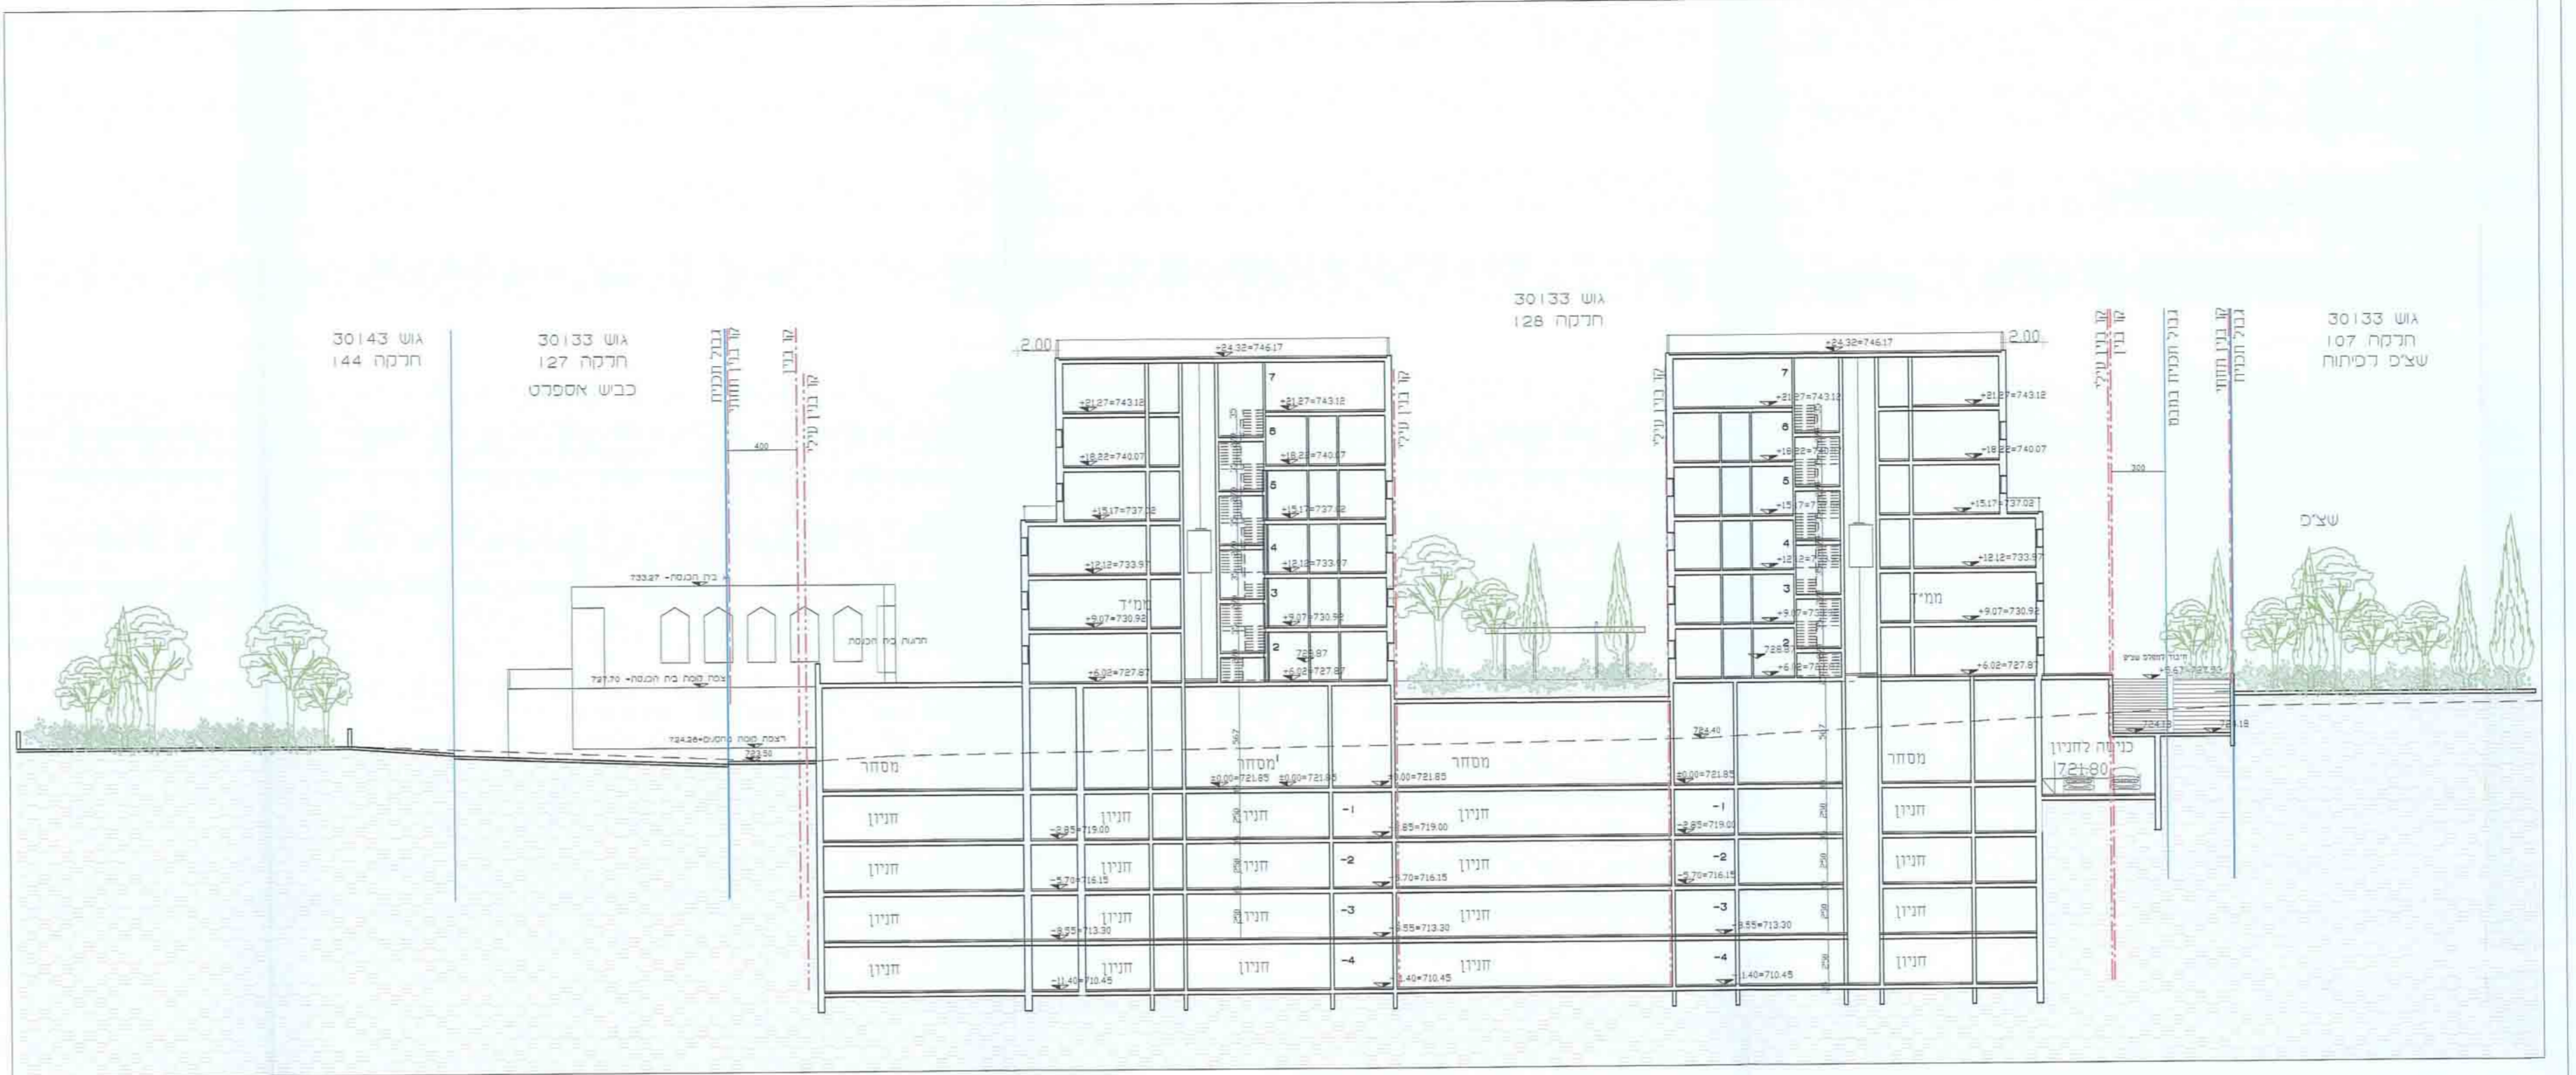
גוש 30143
חלקה 144

גוש 30133
חלקה 127
כביש אספלט

גבול תכנית
גבול בניין
קו בניין עילי
קו בניין

400

גוש 30133
חלקה 128

גוש 30133
חלקה 107
שצ"פ לפיתוח

קו בניין עילי
קו בניין
גבול תכנית בתוקף
גבול תכנית
קו בניין

300

2.00
+24.32=746.17
7
+21.27=743.12
6
+18.22=740.07
5
+15.17=737.02
4
+12.12=733.97
3
+9.07=730.92
2
+6.02=727.87
ממ"ד

+24.32=746.17
2.00

שצ"פ

733.27 בית הכנסת
רצפת גג בית הכנסת 727.70
רצפת מפלס כניסה 724.26
723.50
חזית בית הכנסת

מסחר
±0.00=721.85
חניון
-2.85=719.00
-5.70=716.15
-8.55=713.30
-11.40=710.45
-1
-2
-3
-4

724.40
728.87
כניסה לחניון
721.80
724.32
724.18
+6.67=727.80
מעבר למפלס שצ"פ